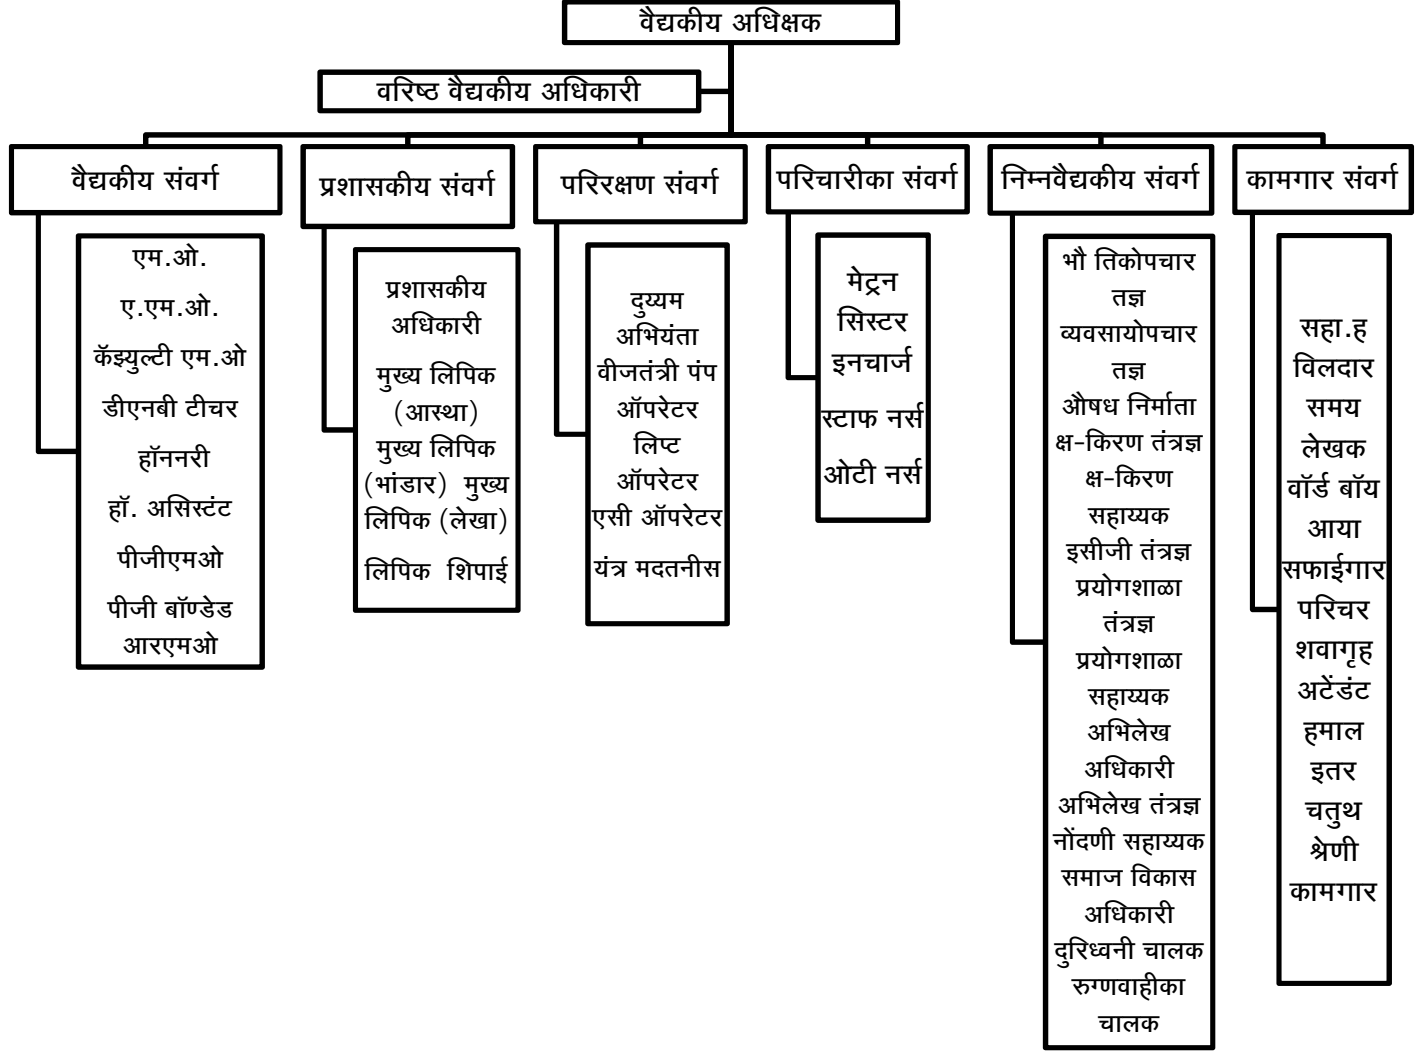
वैद्यकीय अधिक्षक

वरिष्ठ वैद्यकीय अधिकारी

वैद्यकीय संवर्ग

एम.ओ.
ए.एम.ओ.
कॅझ्युल्टी एम.ओ
डीएनबी टीचर
हॉननरी
हॉ. असिस्टंट
पीजीएमओ
पीजी बॉण्डेड आरएमओ

प्रशासकीय संवर्ग

प्रशासकीय अधिकारी
मुख्य लिपिक (आस्था)
मुख्य लिपिक (भांडार) मुख्य लिपिक (लेखा)
लिपिक शिपाई

परिरक्षण संवर्ग

दुय्यम अभियंता
वीजतंत्री पंप ऑपरेटर
लिफ्ट ऑपरेटर
एसी ऑपरेटर
यंत्र मदतनीस

परिचारीका संवर्ग

मेट्रन
सिस्टर इनचार्ज
स्टाफ नर्स
ओटी नर्स

निम्नवैद्यकीय संवर्ग

भौ तिकोपचार तज्ञ
व्यवसायोपचार तज्ञ
औषध निर्माता
क्ष-किरण तंत्रज्ञ
क्ष-किरण सहाय्यक
इसीजी तंत्रज्ञ
प्रयोगशाळा तंत्रज्ञ
प्रयोगशाळा सहाय्यक
अभिलेख अधिकारी
अभिलेख तंत्रज्ञ
नोंदणी सहाय्यक
समाज विकास अधिकारी
दुरिध्वनी चालक
रुग्णवाहीका चालक

कामगार संवर्ग

सहा.ह
विलदार
समय लेखक
वॉर्ड बॉय
आया
सफाईगार
परिचर
शवागृह अटेंडंट
हमाल
इतर चतुथ श्रेणी कामगार